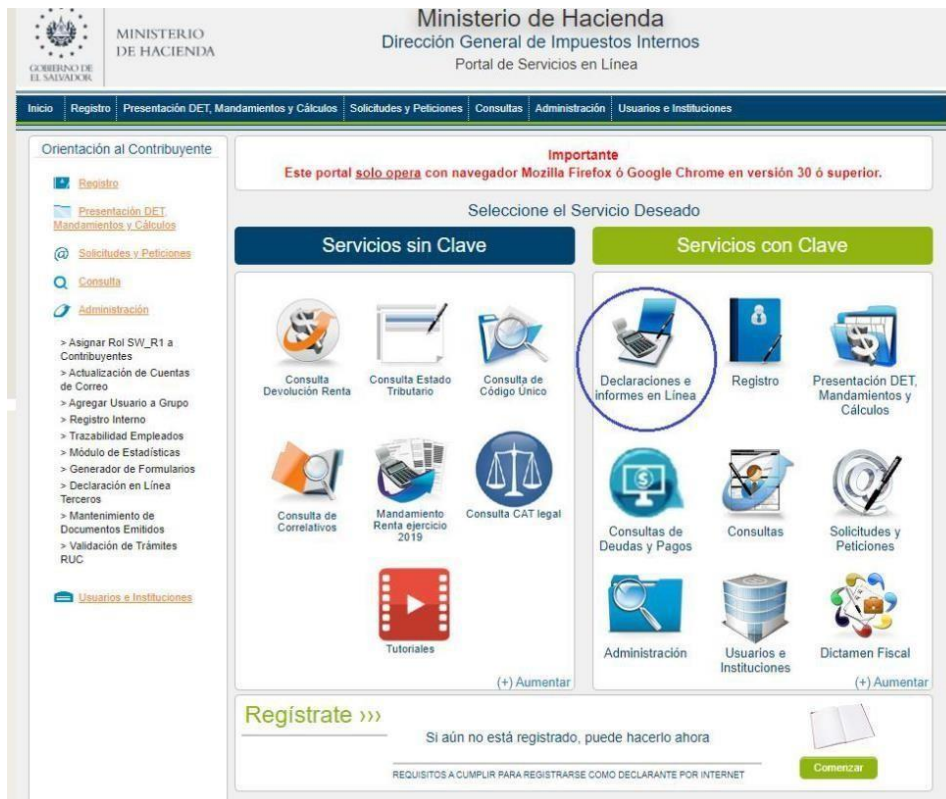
GOBIERNO DE EL SALVADOR

MINISTERIO DE HACIENDA

Ministerio de Hacienda
Dirección General de Impuestos Internos
Portal de Servicios en Línea

Inicio | Registro | Presentación DET, Mandamientos y Cálculos | Solicitudes y Peticiones | Consultas | Administración | Usuarios e Instituciones

Orientación al Contribuyente

Registro

Presentación DET Mandamientos y Cálculos

Solicitudes y Peticiones

Consulta

Administración

> Asignar Rol SW_R1 a Contribuyentes
> Actualización de Cuentas de Correo
> Agregar Usuario a Grupo
> Registro Interno
> Trazabilidad Empleados
> Módulo de Estadísticas
> Generador de Formularios
> Declaración en Línea Terceros
> Mantenimiento de Documentos Emitidos
> Validación de Trámites RUC

Usuarios e Instituciones

Importante
Este portal solo opera con navegador Mozilla Firefox ó Google Chrome en versión 30 ó superior.

Seleccione el Servicio Deseado

Servicios sin Clave

Consulta Devolución Renta

Consulta Estado Tributario

Consulta de Código Único

Consulta de Correlativos

Mandamiento Renta ejercicio 2019

Consulta CAT legal

Tutoriales

(+) Aumentar

Servicios con Clave

Declaraciones e informes en Línea

Registro

Presentación DET, Mandamientos y Cálculos

Consultas de Deudas y Pagos

Consultas

Solicitudes y Peticiones

Administración

Usuarios e Instituciones

Dictamen Fiscal

(+) Aumentar

Regístrate ›››

Si aún no está registrado, puede hacerlo ahora

REQUISITOS A CUMPLIR PARA REGISTRARSE COMO DECLARANTE POR INTERNET

Comenzar